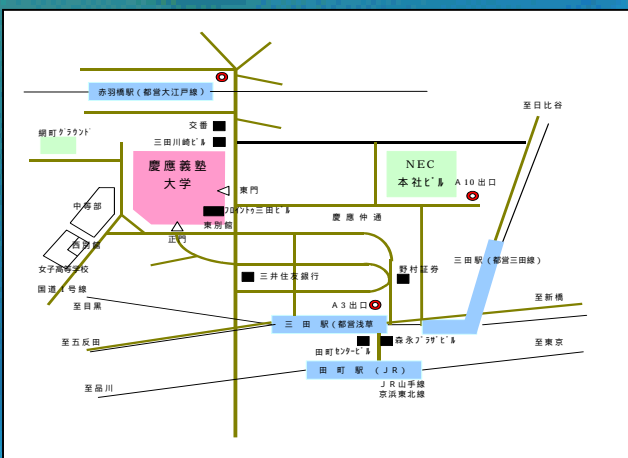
赤羽橋駅（都営大江戸線）

至日比谷

交番

網町ｸﾞﾗｳﾝﾄﾞ

三田川崎ﾋﾞﾙ

慶應義塾
大学

NEC
本社ﾋﾞﾙ

A10出口

東門

中等部

ﾌﾛﾝﾄｳｨ三田ﾋﾞﾙ

東別館

慶應仲通

西校舎

正門

女子高等学校

三井住友銀行

野村証券

三田駅（都営三田線）

国道1号線

至目黒

A3出口

至新橋

三　田　駅（都営浅草

至五反田

森永ﾌﾟﾗｻﾞﾋﾞﾙ

至東京

田町ｾﾝﾀｰﾋﾞﾙ

田　町　駅　（JR）

JR山手線
京浜東北線

至品川